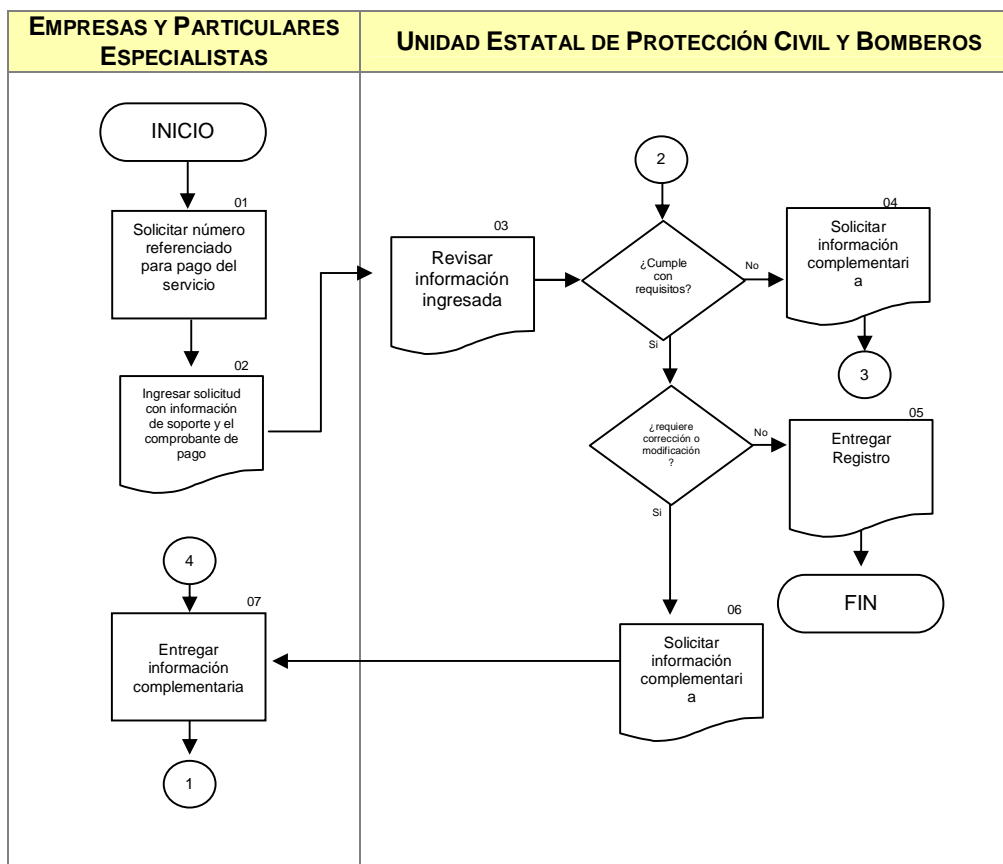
| EMPRESAS Y PARTICULARES ESPECIALISTAS | UNIDAD ESTATAL DE PROTECCIÓN CIVIL Y BOMBEROS |
|---|---|

INICIO

01
Solicitar número referenciado para pago del servicio

02
Ingresar solicitud con información de soporte y el comprobante de pago

03
Revisar información ingresada

2

¿Cumple con requisitos?

No

04
Solicitar información complementari a

3

Si

¿requiere corrección o modificación ?

No

05
Entregar Registro

FIN

Si

06
Solicitar información complementari a

4

07
Entregar información complementaria

1